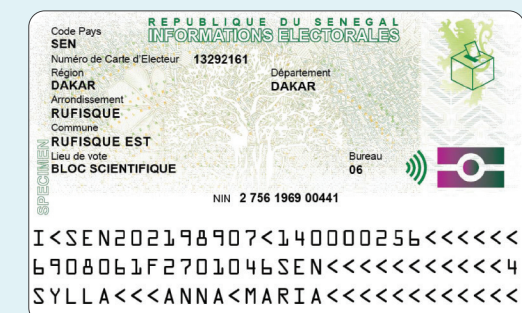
Code Pays
SEN
REPUBLIQUE DU SENEGAL
INFORMATIONS ELECTORALES
Numéro de Carte d'Electeur 13292161
Région
DAKAR
Département
DAKAR
Arrondissement
RUFISQUE
Commune
RUFISQUE EST
Lieu de vote
BLOC SCIENTIFIQUE
Bureau
06
SPECIMEN
NIN 2 756 1969 00441
I<SEN202198907<140000256<<<<<<
6908061F2701046SEN<<<<<<<<<<<4
SYLLA<<<ANNA<MARIA<<<<<<<<<<<<